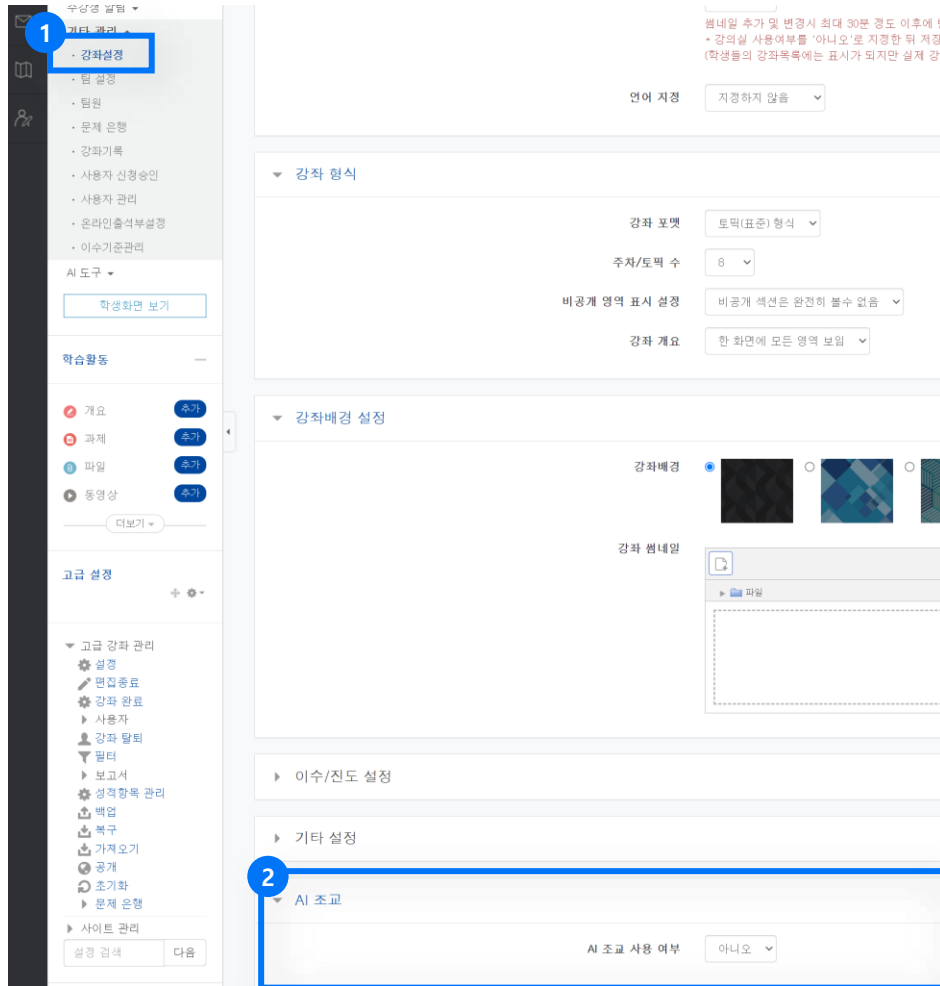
수강생 알림 ▾
1
기타 관리 ▴
· 강좌설정
· 팀 설정
· 팀원
· 문제 은행
· 강좌기록
· 사용자 신청승인
· 사용자 관리
· 온라인출석부설정
· 이수기준관리
AI 도구 ▾
학생화면 보기

학습활동 —
개요 추가
과제 추가
파일 추가
동영상 추가
더보기 ▾

고급 설정

▾ 고급 강좌 관리
설정
편집종료
강좌 완료
▸ 사용자
강좌 탈퇴
필터
▸ 보고서
성적항목 관리
백업
복구
가져오기
공개
초기화
▸ 문제 은행
▸ 사이트 관리
설정 검색 다음

썸네일 추가 및 변경시 최대 30분 경도 이후에
* 강의실 사용여부를 '아니오'로 지정한 뒤 저장
(학생들의 강좌목록에는 표시가 되지만 실제 강
언어 지정 지정하지 않음

▾ 강좌 형식
강좌 포맷 토픽(표준) 형식
주차/토픽 수 8
비공개 영역 표시 설정 비공개 섹션은 완전히 볼수 없음
강좌 개요 한 화면에 모든 영역 보임

▾ 강좌배경 설정
강좌배경
강좌 썸네일
▸ 파일

▸ 이수/진도 설정
▸ 기타 설정
2
▾ AI 조교
AI 조교 사용 여부 아니오